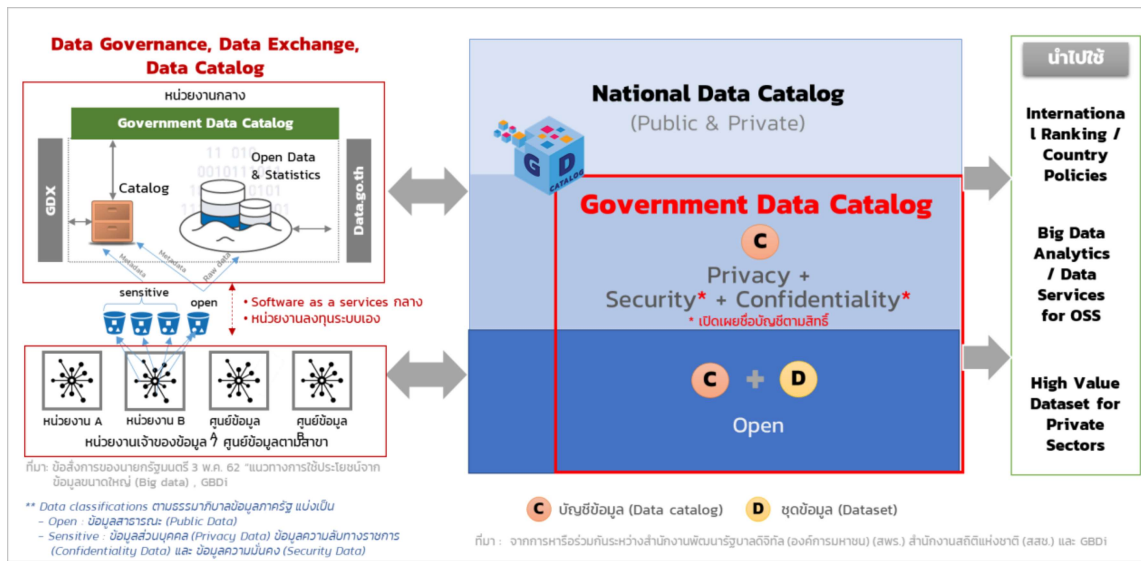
Data Governance, Data Exchange, Data Catalog

หน่วยงานกลาง

Government Data Catalog

GDX

Catalog

Open Data & Statistics

Data.go.th

Metadata

Metadata

Raw data

sensitive

open

• Software as a services กลาง
• หน่วยงานลงทุนระบบเอง

หน่วยงาน A

หน่วยงาน B

ศูนย์ข้อมูล

ศูนย์ข้อมูล

หน่วยงานเจ้าของข้อมูล / ศูนย์ข้อมูลตามสาขา

ที่มา: ข้อสั่งการของนายกรัฐมนตรี 3 พ.ค. 62 "แนวทางการใช้ประโยชน์จากข้อมูลขนาดใหญ่ (Big data) , GBDi

** Data classifications ตามธรรมาภิบาลข้อมูลภาครัฐ แบ่งเป็น
- Open : ข้อมูลสาธารณะ (Public Data)
- Sensitive : ข้อมูลส่วนบุคคล (Privacy Data) ข้อมูลความลับทางราชการ (Confidentiality Data) และ ข้อมูลความมั่นคง (Security Data)

National Data Catalog
(Public & Private)

G D
CATALOG

Government Data Catalog

C

Privacy +
Security* + Confidentiality*

* เปิดเผยชื่อบัญชีตามสิทธิ์

C + D

Open

C บัญชีข้อมูล (Data catalog)   D ชุดข้อมูล (Dataset)

ที่มา : จากการหารือร่วมกันระหว่างสำนักงานพัฒนารัฐบาลดิจิทัล (องค์การมหาชน) (สพร.) สำนักงานสถิติแห่งชาติ (สสช.) และ GBDi

นำไปใช้

International Ranking / Country Policies

Big Data Analytics / Data Services for OSS

High Value Dataset for Private Sectors